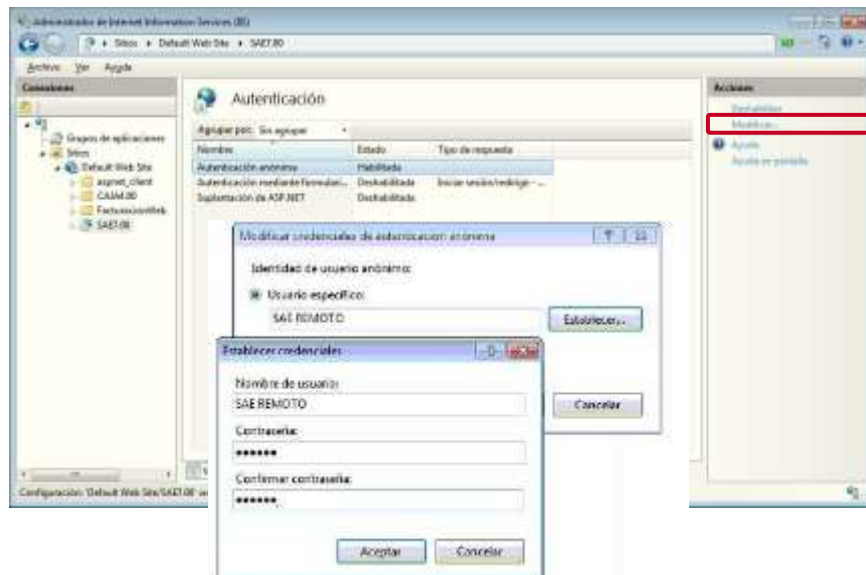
Administrador de Internet Information Services (IIS)

Sitios ▸ Default Web Site ▸ SAE7.00

Archivo Ver Ayuda

Conexiones

Grupos de aplicaciones
Sitios
Default Web Site
aspnet_client
CAJA4.00
FacturacionWeb
SAE7.00

Autenticación

Agrupar por: Sin agrupar

| Nombre | Estado | Tipo de respuesta |
|---|---|---|
| Autenticación anónima | Habilitada | |
| Autenticación mediante formular... | Deshabilitada | Iniciar sesión/redirige -... |
| Suplantación de ASP.NET | Deshabilitada | |

Acciones
Deshabilitar
Modificar...
Ayuda
Ayuda en pantalla

Modificar credenciales de autenticación anónima

Identidad de usuario anónimo:

Usuario específico:
SAE REMOTO
Establecer...

Cancelar

Establecer credenciales

Nombre de usuario:
SAE REMOTO

Contraseña:
••••••

Confirmar contraseña:
••••••

Aceptar Cancelar

Configuración: 'Default Web Site/SAE7.00' w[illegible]